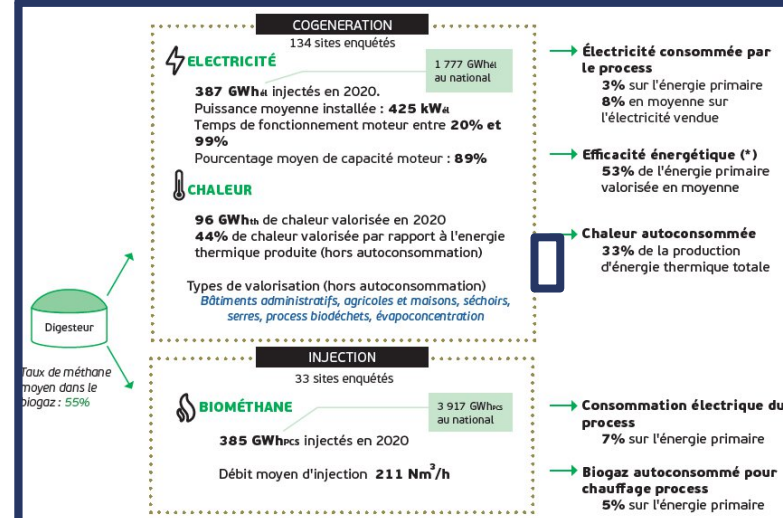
COGENERATION
134 sites enquêtés

ELECTRICITÉ

1 777 GWhél au national

387 GWhél injectés en 2020.
Puissance moyenne installée : 425 kWél
Temps de fonctionnement moteur entre 20% et 99%
Pourcentage moyen de capacité moteur : 89%

CHALEUR

96 GWhth de chaleur valorisée en 2020
44% de chaleur valorisée par rapport à l'energie thermique produite (hors autoconsommation)

Types de valorisation (hors autoconsommation)
Bâtiments administratifs, agricoles et maisons, séchoirs, serres, process biodéchets, évapoconcentration

Électricité consommée par le process
3% sur l'énergie primaire
8% en moyenne sur l'électricité vendue

Efficacité énergétique (*)
53% de l'énergie primaire valorisée en moyenne

Chaleur autoconsommée
33% de la production d'énergie thermique totale

Digesteur

Taux de méthane moyen dans le biogaz : 55%

INJECTION
33 sites enquêtés

BIOMÉTHANE

3 917 GWhPCS au national

385 GWhPCS injectés en 2020

Débit moyen d'injection 211 Nm$^3$/h

Consommation électrique du process
7% sur l'énergie primaire

Biogaz autoconsommé pour chauffage process
5% sur l'énergie primaire